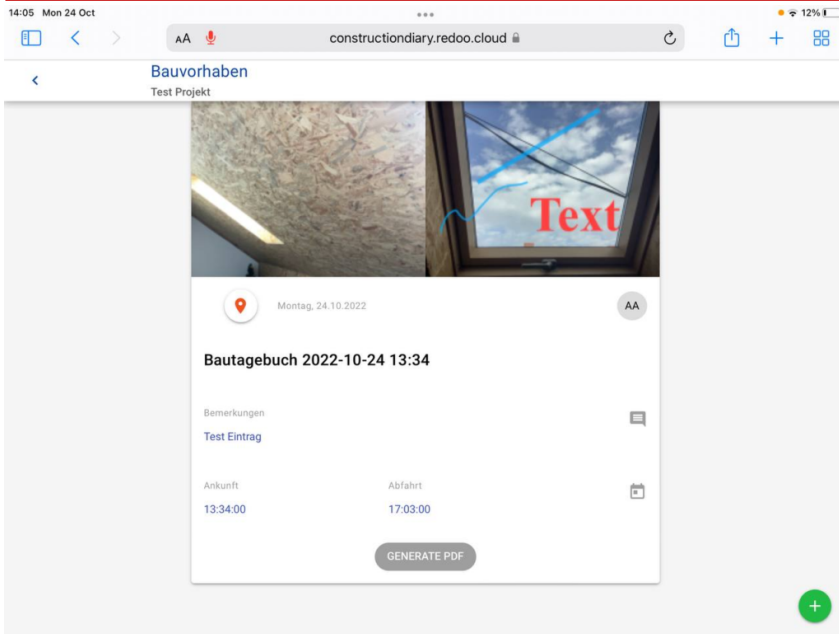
14:05 Mon 24 Oct

12%

AA

constructiondiary.redoo.cloud

Bauvorhaben
Test Projekt

Text

Montag, 24.10.2022

AA

Bautagebuch 2022-10-24 13:34

Bemerkungen
Test Eintrag

Ankunft
13:34:00

Abfahrt
17:03:00

GENERATE PDF

+